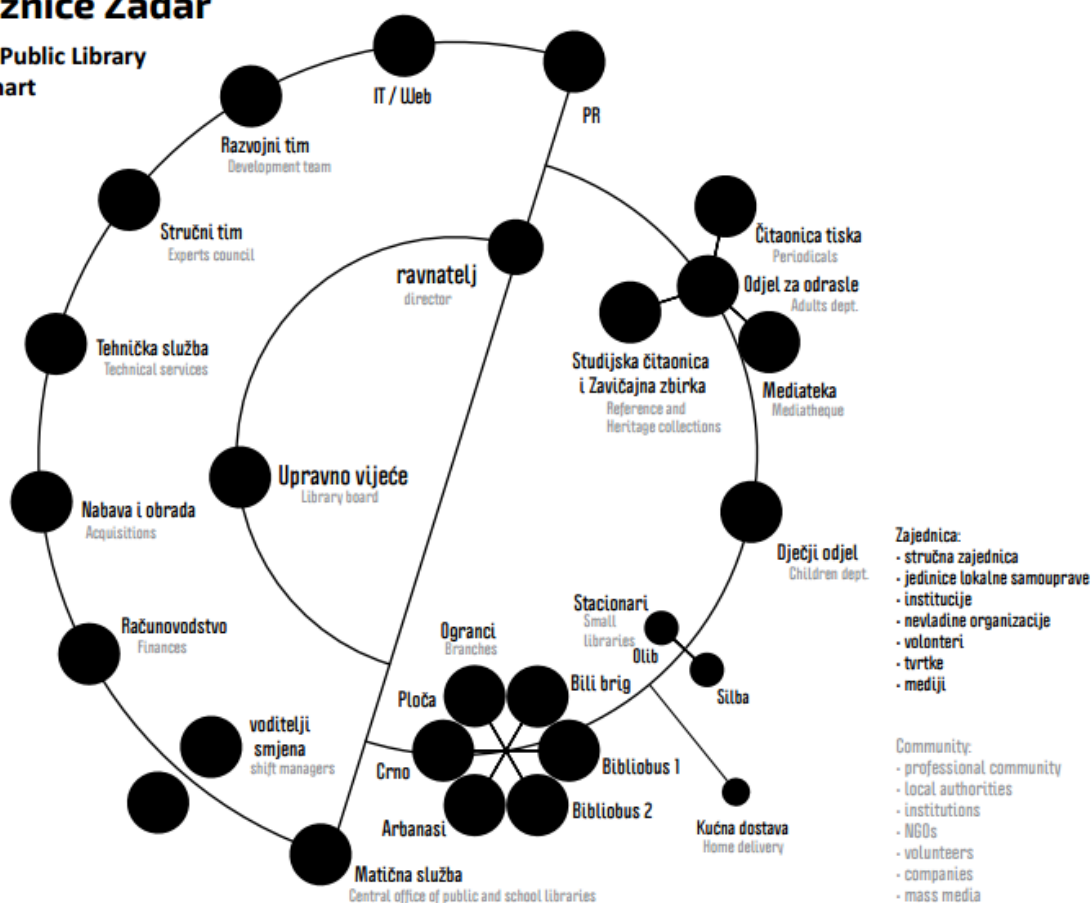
žnice Zadar

Public Library
hart

IT / Web

PR

Razvojni tim
Development team

Stručni tim
Experts council

ravnatelj
director

Čitaonica tiska
Periodicals

Odjel za odrasle
Adults dept.

Tehnička služba
Technical services

Studijska čitaonica i Zavičajna zbirka
Reference and Heritage collections

Mediateka
Mediatheque

Upravno vijeće
Library board

Nabava i obrada
Acquisitions

Dječji odjel
Children dept.

Zajednica:
- stručna zajednica
- jedinice lokalne samouprave
- institucije
- nevladine organizacije
- volonteri
- tvrtke
- mediji

Stacionari
Small libraries

Olib

Silba

Računovodstvo
Finances

Ogranci
Branches

Ploča

Bili brig

voditelji smjena
shift managers

Crno

Bibliobus 1

Bibliobus 2

Arbanasi

Kućna dostava
Home delivery

Matična služba
Central office of public and school libraries

Community:
- professional community
- local authorities
- institutions
- NGOs
- volunteers
- companies
- mass media